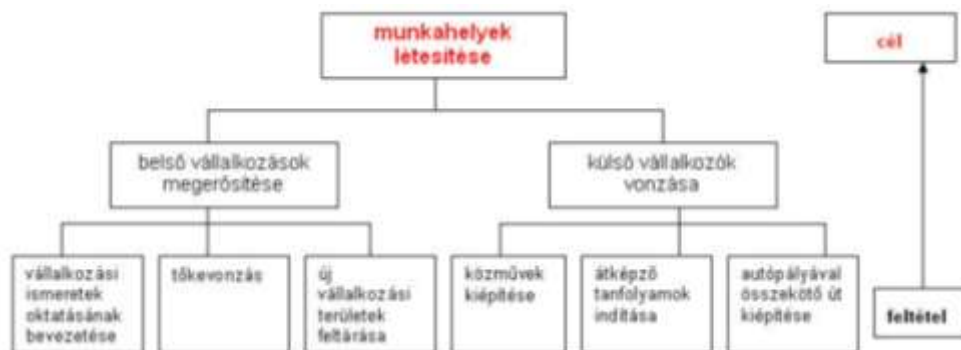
munkahelyek létesítése

cél

belső vállalkozások megerősítése

külső vállalkozók vonzása

vállalkozási ismeretek oktatásának bevezetése

tőkevonzás

új vállalkozási területek feltárása

közművek kiépítése

átképző tanfolyamok indítása

autópályával összekötő út kiépítése

feltétel